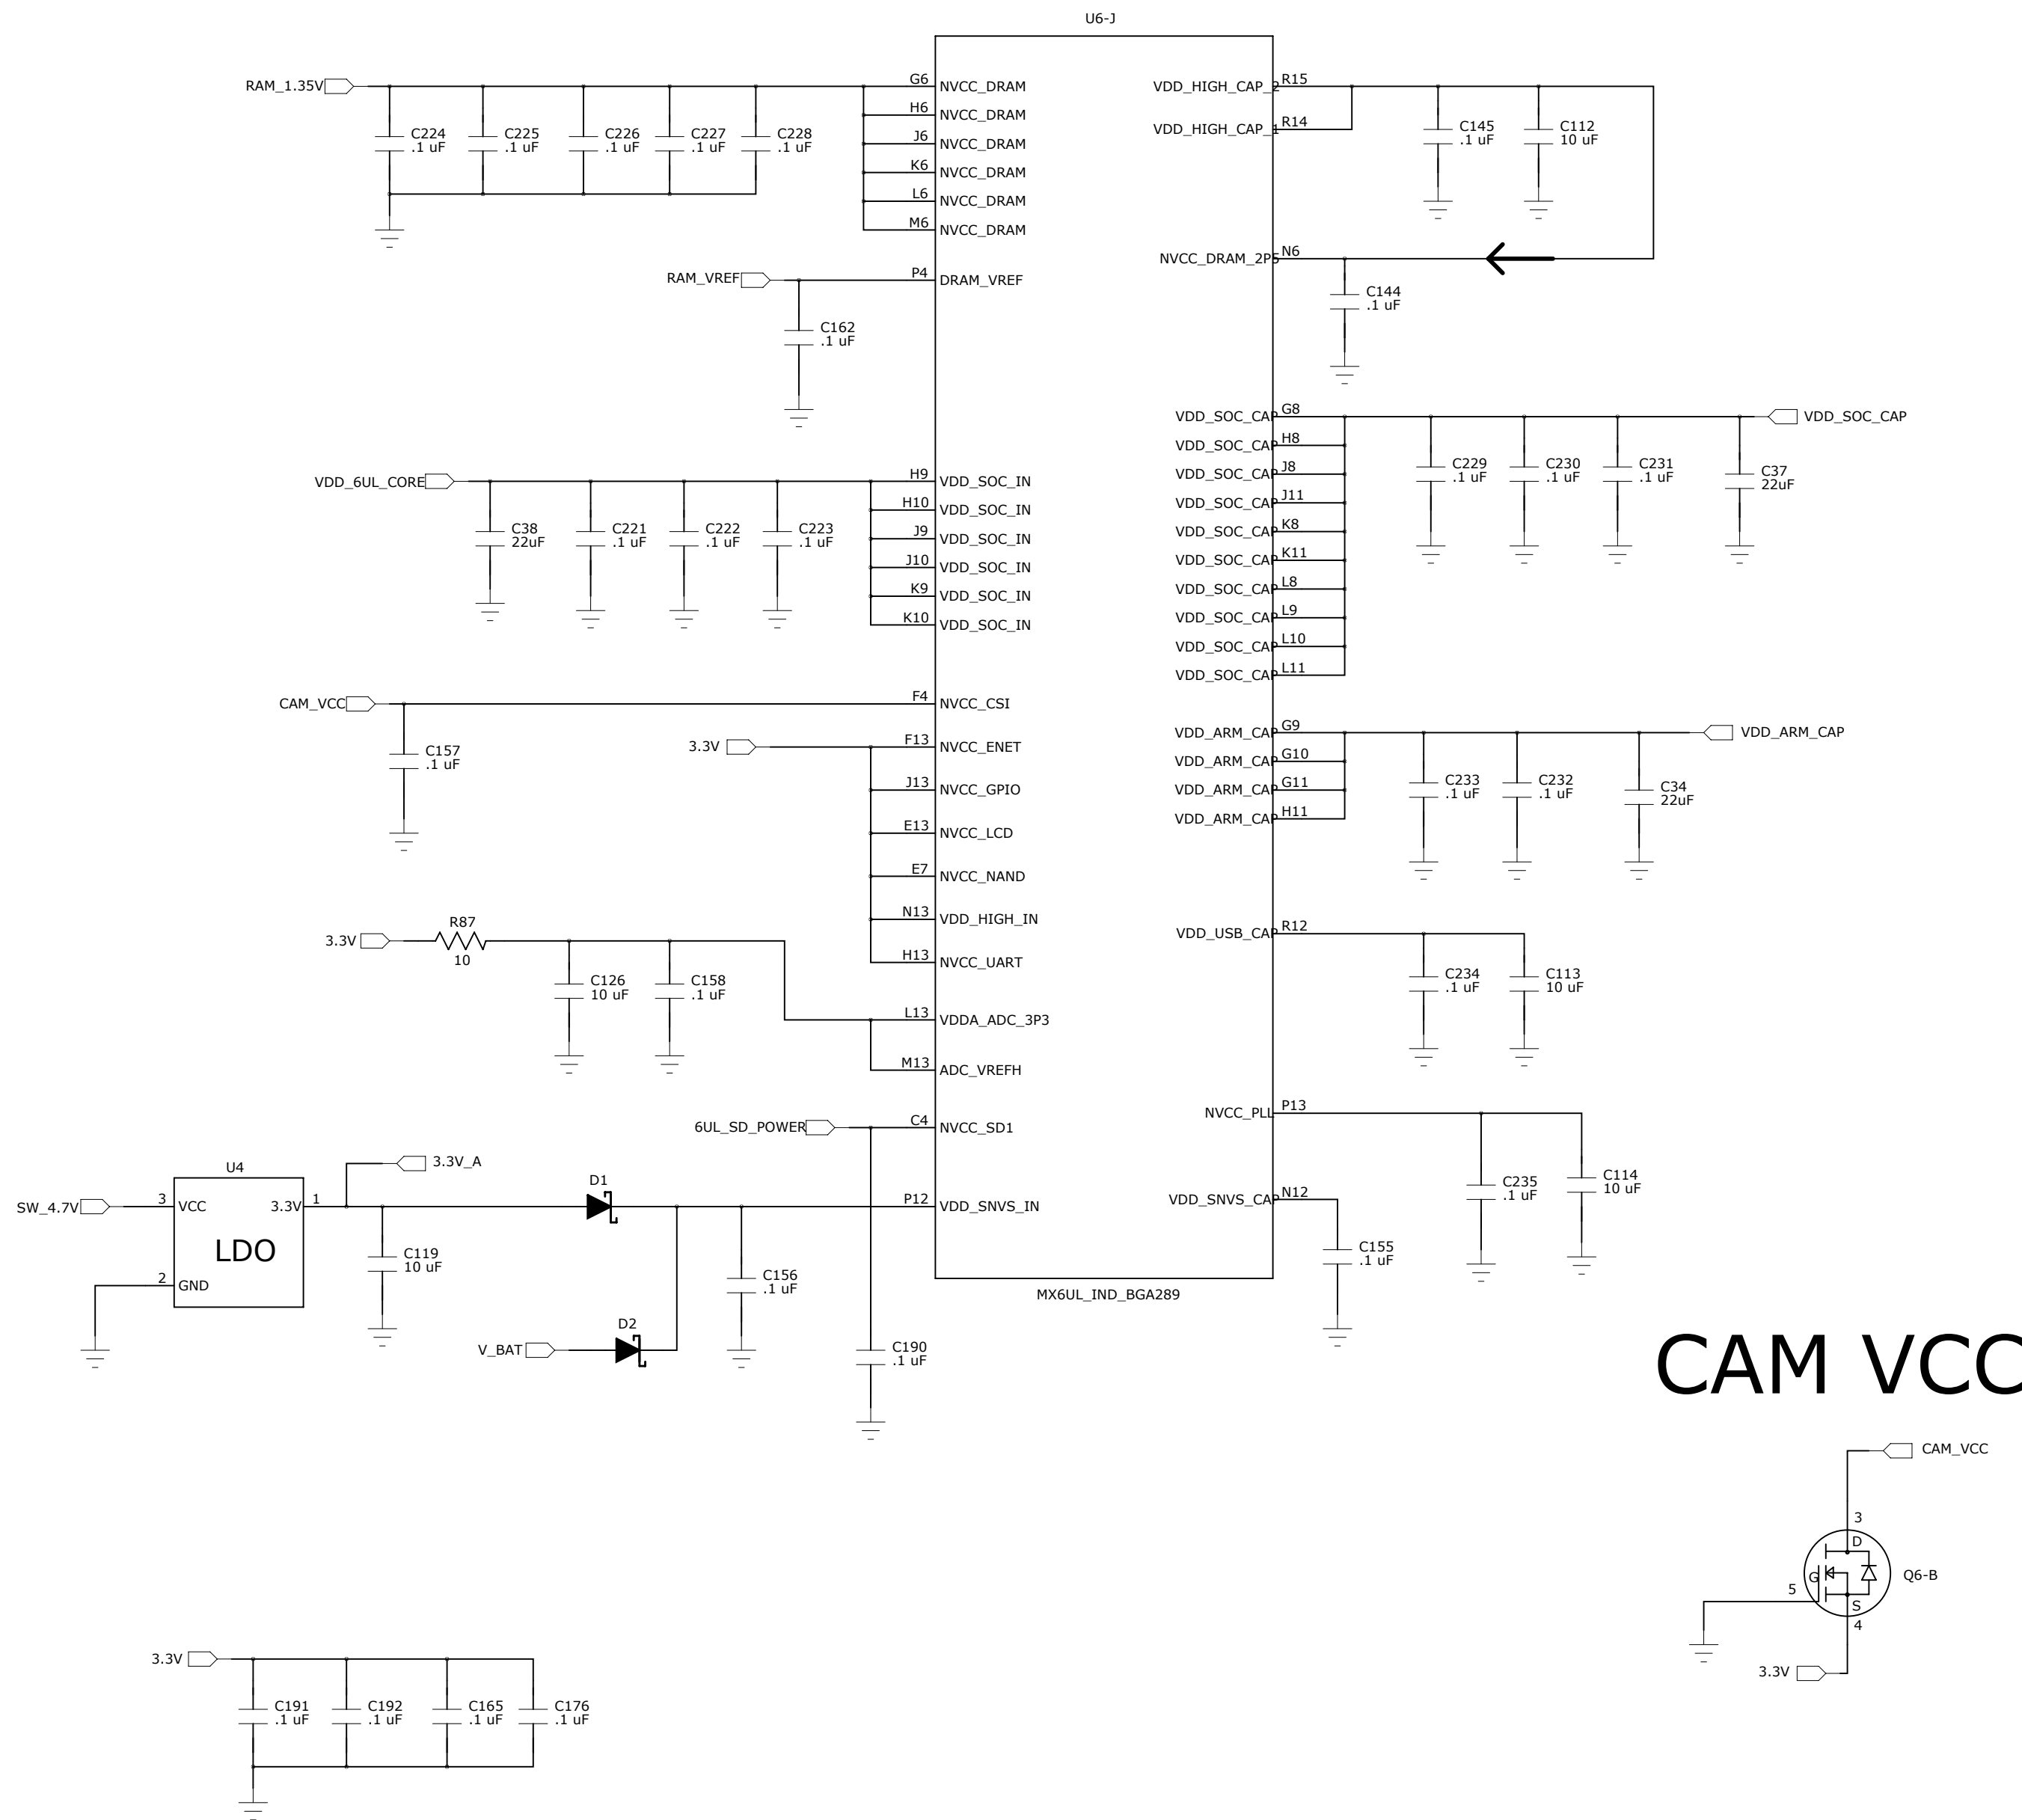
U6-J

RAM_1.35V
C224 .1 uF
C225 .1 uF
C226 .1 uF
C227 .1 uF
C228 .1 uF
G6 NVCC_DRAM
H6 NVCC_DRAM
J6 NVCC_DRAM
K6 NVCC_DRAM
L6 NVCC_DRAM
M6 NVCC_DRAM

RAM_VREF
P4 DRAM_VREF
C162 .1 uF

VDD_6UL_CORE
C38 22uF
C221 .1 uF
C222 .1 uF
C223 .1 uF
H9 VDD_SOC_IN
H10 VDD_SOC_IN
J9 VDD_SOC_IN
J10 VDD_SOC_IN
K9 VDD_SOC_IN
K10 VDD_SOC_IN

CAM_VCC
F4 NVCC_CSI
C157 .1 uF

3.3V
F13 NVCC_ENET
J13 NVCC_GPIO
E13 NVCC_LCD
E7 NVCC_NAND
N13 VDD_HIGH_IN
H13 NVCC_UART

3.3V
R87 10
C126 10 uF
C158 .1 uF
L13 VDDA_ADC_3P3
M13 ADC_VREFH

6UL_SD_POWER
C4 NVCC_SD1

U4
SW_4.7V
3 VCC
LDO
2 GND
3.3V 1
3.3V_A
C119 10 uF
D1
D2
V_BAT
C156 .1 uF
C190 .1 uF
P12 VDD_SNVS_IN

VDD_HIGH_CAP_2 R15
VDD_HIGH_CAP_1 R14
C145 .1 uF
C112 10 uF
NVCC_DRAM_2P5 N6
C144 .1 uF

VDD_SOC_CAP G8
VDD_SOC_CAP H8
VDD_SOC_CAP J8
VDD_SOC_CAP J11
VDD_SOC_CAP K8
VDD_SOC_CAP K11
VDD_SOC_CAP L8
VDD_SOC_CAP L9
VDD_SOC_CAP L10
VDD_SOC_CAP L11
C229 .1 uF
C230 .1 uF
C231 .1 uF
C37 22uF
VDD_SOC_CAP

VDD_ARM_CAP G9
VDD_ARM_CAP G10
VDD_ARM_CAP G11
VDD_ARM_CAP H11
C233 .1 uF
C232 .1 uF
C34 22uF
VDD_ARM_CAP

VDD_USB_CAP R12
C234 .1 uF
C113 10 uF

NVCC_PLL P13
C235 .1 uF
C114 10 uF

VDD_SNVS_CAP N12
C155 .1 uF

MX6UL_IND_BGA289

CAM VCC
CAM_VCC
3
D
G
5
S
4
Q6-B
3.3V

3.3V
C191 .1 uF
C192 .1 uF
C165 .1 uF
C176 .1 uF